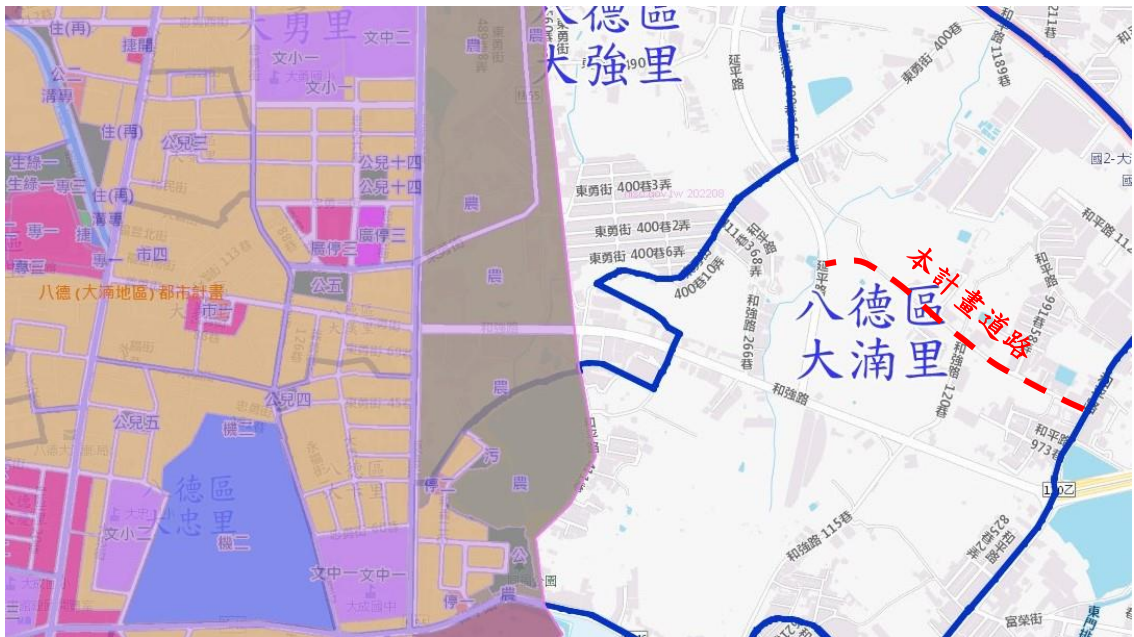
住(再)
大勇里
文中二
農
八德區
大強里
捷運
文小一
文小一
東勇街 400巷
延平路
和平路1189巷
公二
住(再)
公兒三
公兒十四
公兒十四
東勇街 400巷3弄
東勇街 400巷2弄
東勇街 400巷6弄
農
生綠一
捷
市四
廣停三
廣停三
國2-大
和平路
本計畫道路
八德 (大湳地區) 都市計畫
公五
農
400巷10弄
和強路266巷
八德區
大湳里
市二
農
和強路
和強路120巷
公兒四
機三
公兒五
八德區
大忠里
農
停二
和平路973巷
文小二
機二
和強路 115巷
文中一
文中一
停一
農
公
富榮街